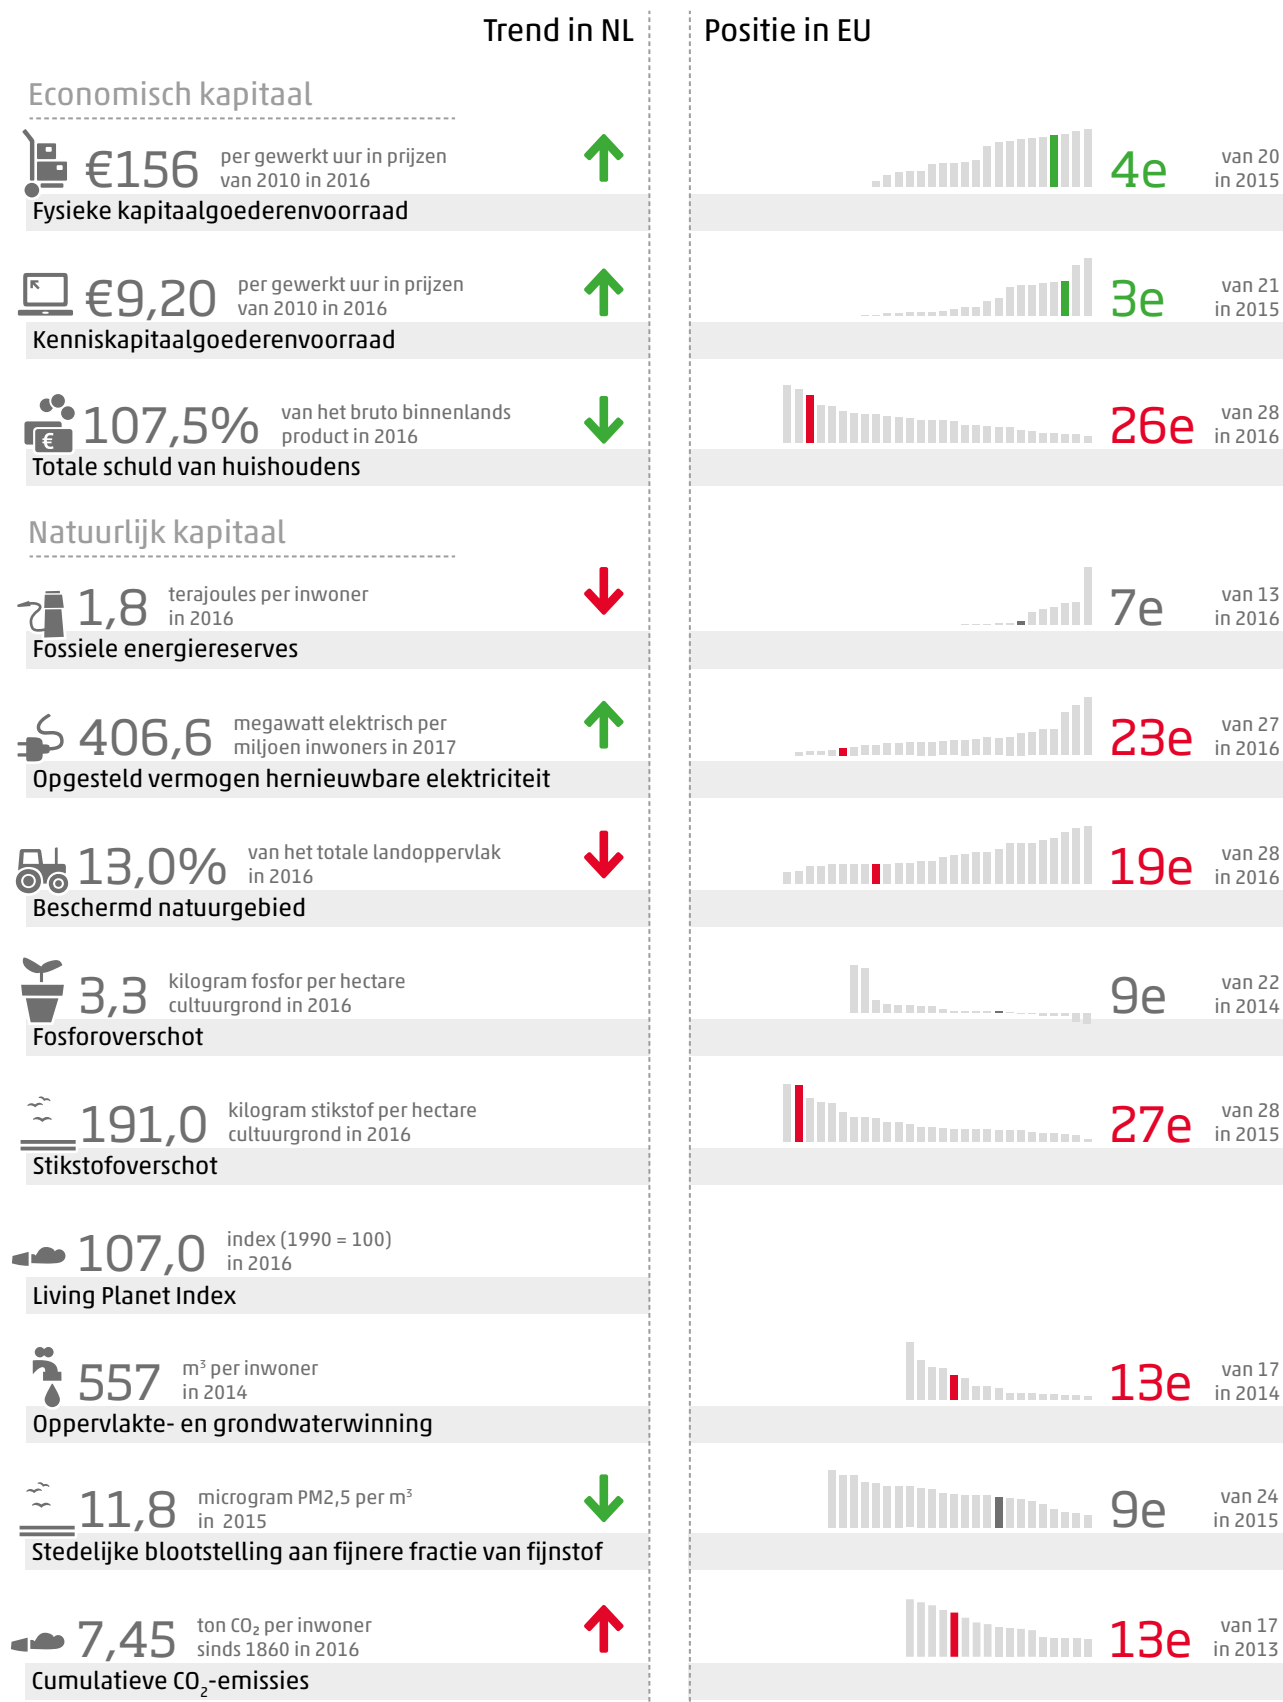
Trend in NL

Positie in EU

Economisch kapitaal

€156 per gewerkt uur in prijzen van 2010 in 2016
Fysieke kapitaalgoederenvoorraad
4e van 20 in 2015

€9,20 per gewerkt uur in prijzen van 2010 in 2016
Kenniskapitaalgoederenvoorraad
3e van 21 in 2015

€ 107,5% van het bruto binnenlands product in 2016
Totale schuld van huishoudens
26e van 28 in 2016

Natuurlijk kapitaal

1,8 terajoules per inwoner in 2016
Fossiele energiereserves
7e van 13 in 2016

406,6 megawatt elektrisch per miljoen inwoners in 2017
Opgesteld vermogen hernieuwbare elektriciteit
23e van 27 in 2016

13,0% van het totale landoppervlak in 2016
Beschermd natuurgebied
19e van 28 in 2016

3,3 kilogram fosfor per hectare cultuurgrond in 2016
Fosforoverschot
9e van 22 in 2014

191,0 kilogram stikstof per hectare cultuurgrond in 2016
Stikstofoverschot
27e van 28 in 2015

107,0 index (1990 = 100) in 2016
Living Planet Index

557 $m^3$ per inwoner in 2014
Oppervlakte- en grondwaterwinning
13e van 17 in 2014

11,8 microgram PM2,5 per $m^3$ in 2015
Stedelijke blootstelling aan fijnere fractie van fijnstof
9e van 24 in 2015

7,45 ton $CO_2$ per inwoner sinds 1860 in 2016
Cumulatieve $CO_2$-emissies
13e van 17 in 2013